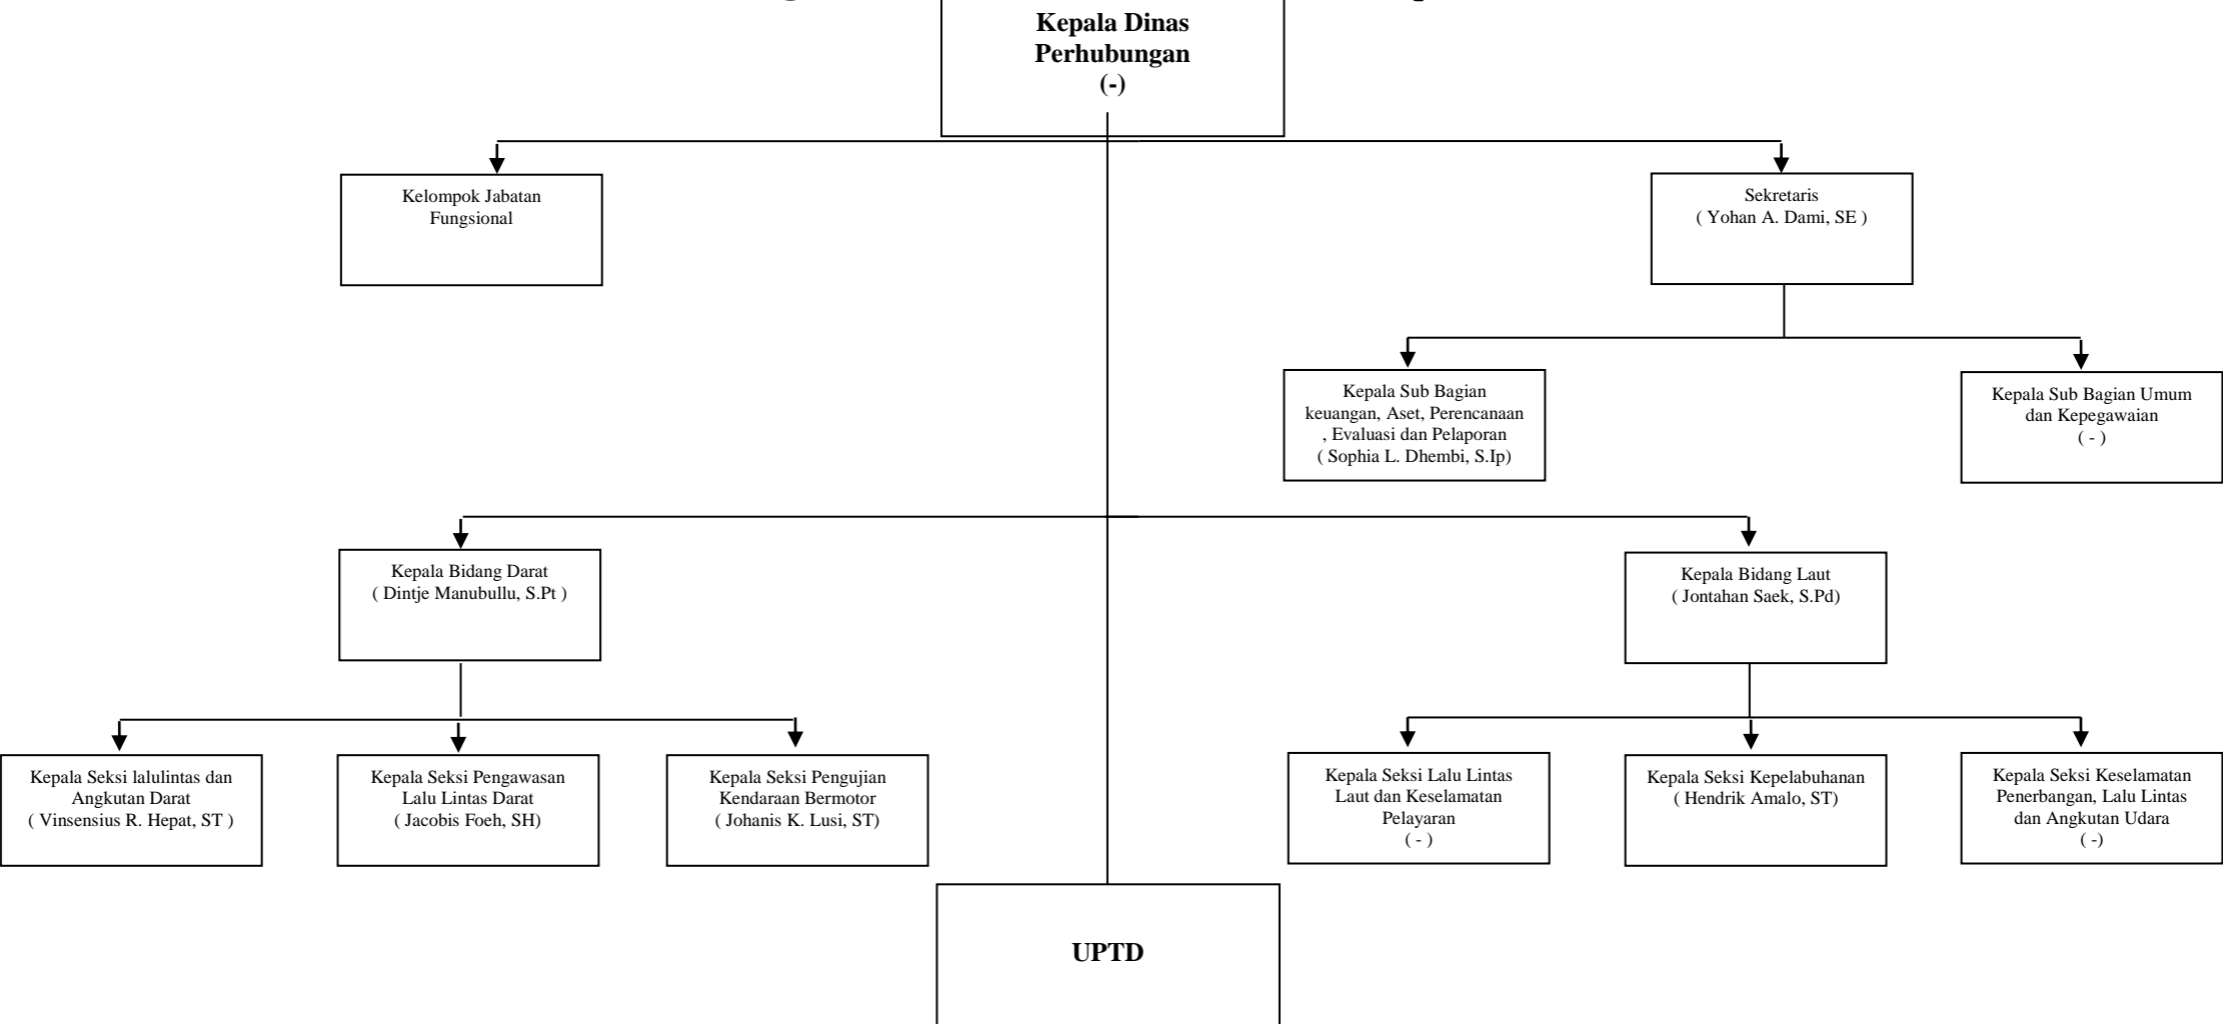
Kepala Dinas Perhubungan
(-)

Kelompok Jabatan Fungsional

Sekretaris
( Yohan A. Dami, SE )

Kepala Sub Bagian keuangan, Aset, Perencanaan , Evaluasi dan Pelaporan
( Sophia L. Dhembi, S.Ip)

Kepala Sub Bagian Umum dan Kepegawaian
( - )

Kepala Bidang Darat
( Dintje Manubullu, S.Pt )

Kepala Bidang Laut
( Jontahan Saek, S.Pd)

Kepala Seksi lalulintas dan Angkutan Darat
( Vinsensius R. Hepat, ST )

Kepala Seksi Pengawasan Lalu Lintas Darat
( Jacobis Foeh, SH)

Kepala Seksi Pengujian Kendaraan Bermotor
( Johanis K. Lusi, ST)

Kepala Seksi Lalu Lintas Laut dan Keselamatan Pelayaran
( - )

Kepala Seksi Kepelabuhanan
( Hendrik Amalo, ST)

Kepala Seksi Keselamatan Penerbangan, Lalu Lintas dan Angkutan Udara
( -)

UPTD